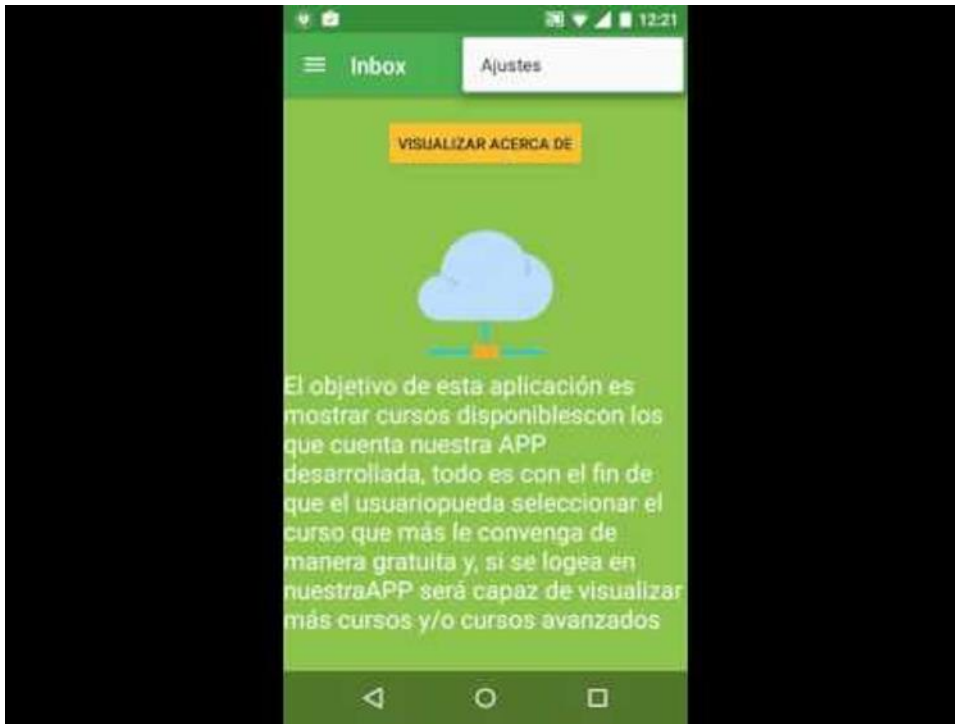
12:21

Inbox

Ajustes

VISUALIZAR ACERCA DE

El objetivo de esta aplicación es mostrar cursos disponiblescon los que cuenta nuestra APP desarrollada, todo es con el fin de que el usuariopueda seleccionar el curso que más le convenga de manera gratuita y, si se logea en nuestraAPP será capaz de visualizar más cursos y/o cursos avanzados